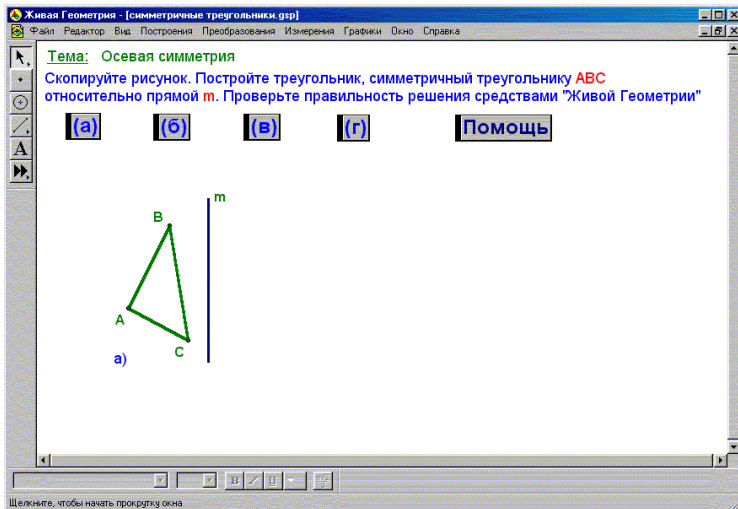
Живая Геометрия - [симметричные треугольники.gsp]

Файл Редактор Вид Построения Преобразования Измерения Графики Окно Справка

Тема: Осевая симметрия

Скопируйте рисунок. Постройте треугольник, симметричный треугольнику ABC относительно прямой m. Проверьте правильность решения средствами "Живой Геометрии"

(а) (б) (в) (г) Помощь

m

B

A

C

а)

B I U

Щелкните, чтобы начать прокрутку окна